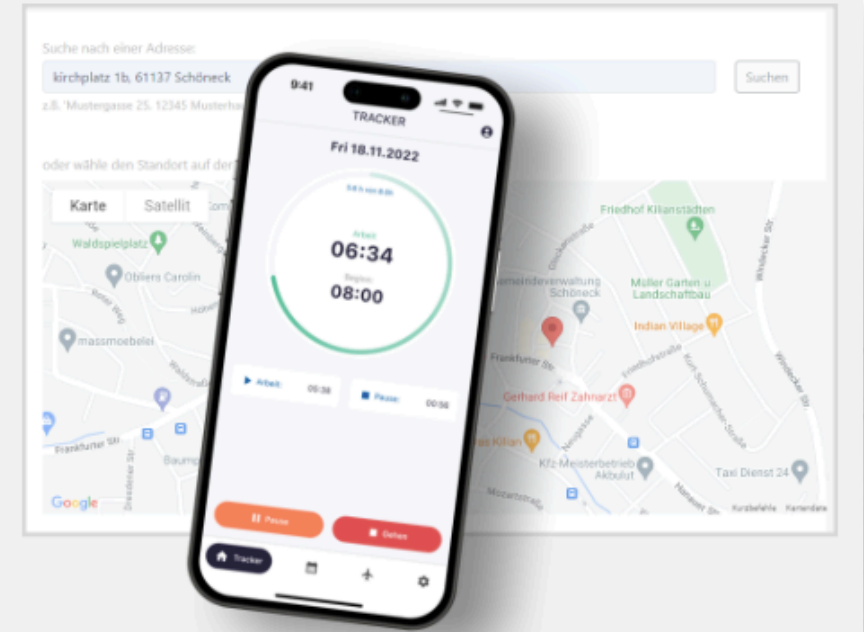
Suche nach einer Adresse:

kirchplatz 1b, 61137 Schöneck

Suchen

z.B. 'Mustergasse 25, 12345 Musterha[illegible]

oder wähle den Standort auf der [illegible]

Karte

Satellit

Waldspielplatz

Obliers Carolin

massmoebelei

Frankfurter Str.

Baum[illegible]

Friedhof Kilianstädten

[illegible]meindeverwaltung Schöneck

Müller Garten u Landschaftbau

Indian Village

Frankfurter Str.

Gerhard Reif Zahnarzt

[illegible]s Kilian

Kfz-Meisterbetrieb Akbulut

Taxi Dienst 24

Hanauer Str.

Windecker Str.

Google

Kurzbefehle

Kartendaten

9:41

TRACKER

Fri 18.11.2022

Arbeit

06:34

Regular

08:00

Arbeit: 05:38

Pause: 00:56

Pause

Gehen

Tracker